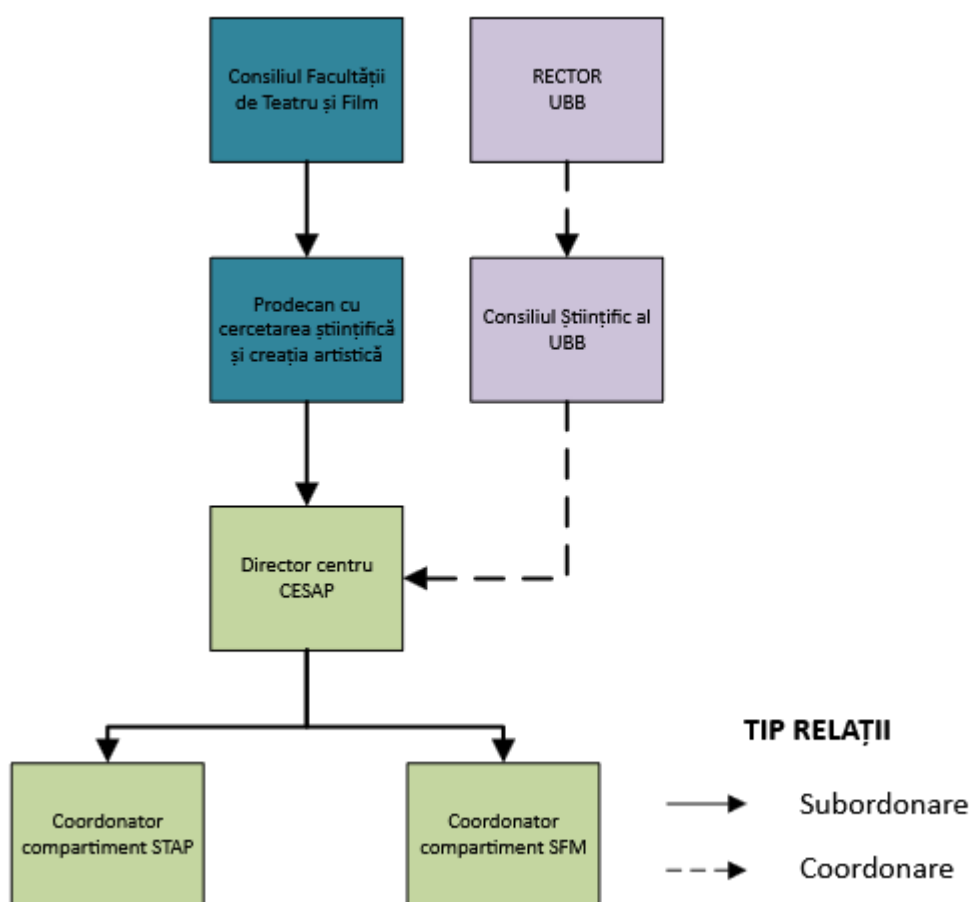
Consiliul Facultății de Teatru și Film

RECTOR UBB

Prodecan cu cercetarea științifică și creația artistică

Consiliul Științific al UBB

Director centru CESAP

Coordonator compartiment STAP

Coordonator compartiment SFM

TIP RELAȚII

Subordonare

Coordonare